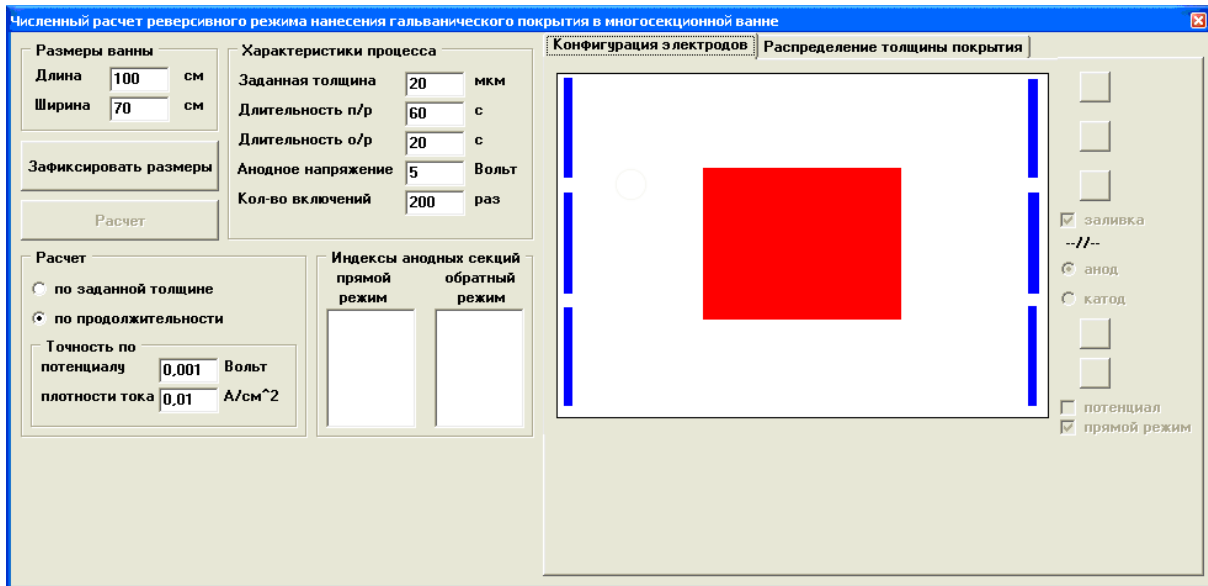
Численный расчет реверсивного режима нанесения гальванического покрытия в многосекционной ванне

Размеры ванны
Длина 100 см
Ширина 70 см

Характеристики процесса
Заданная толщина 20 мкм
Длительность п/р 60 с
Длительность о/р 20 с
Анодное напряжение 5 Вольт
Кол-во включений 200 раз

Зафиксировать размеры

Расчет

Расчет
по заданной толщине
по продолжительности

Точность по
потенциалу 0,001 Вольт
плотности тока 0,01 А/см^2

Индексы анодных секций
прямой режим
обратный режим

Конфигурация электродов
Распределение толщины покрытия

заливка
--//--
анод
катод
потенциал
прямой режим